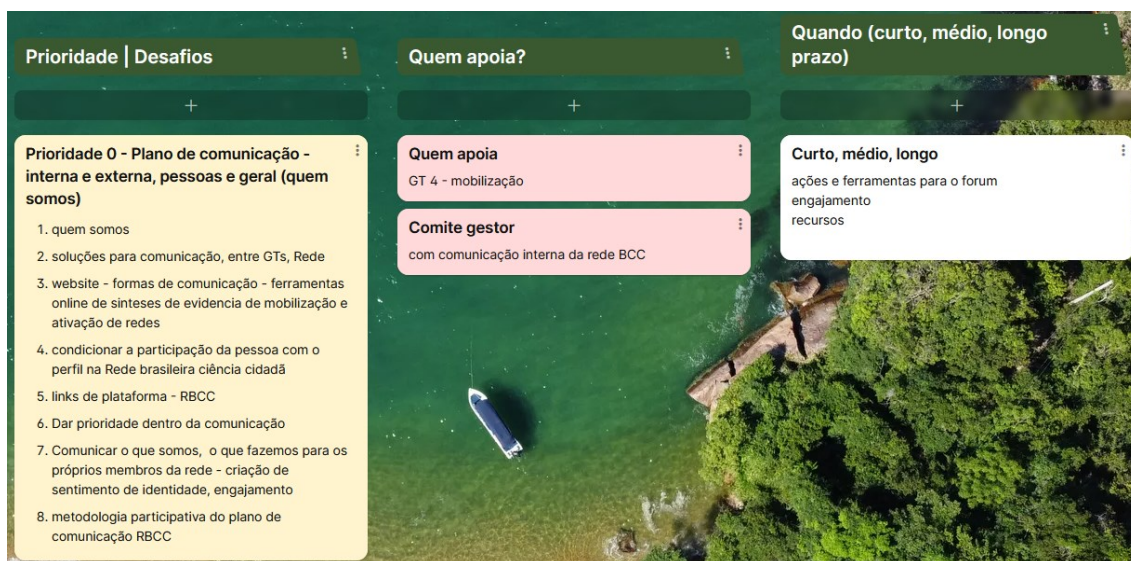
Prioridade | Desafios

+

Prioridade 0 - Plano de comunicação - interna e externa, pessoas e geral (quem somos)

1. quem somos
2. soluções para comunicação, entre GTs, Rede
3. website - formas de comunicação - ferramentas online de sinteses de evidencia de mobilização e ativação de redes
4. condicionar a participação da pessoa com o perfil na Rede brasileira ciência cidadã
5. links de plataforma - RBCC
6. Dar prioridade dentro da comunicação
7. Comunicar o que somos, o que fazemos para os próprios membros da rede - criação de sentimento de identidade, engajamento
8. metodologia participativa do plano de comunicação RBCC

Quem apoia?

+

Quem apoia

GT 4 - mobilização

Comite gestor

com comunicação interna da rede BCC

Quando (curto, médio, longo prazo)

+

Curto, médio, longo

ações e ferramentas para o forum
engajamento
recursos